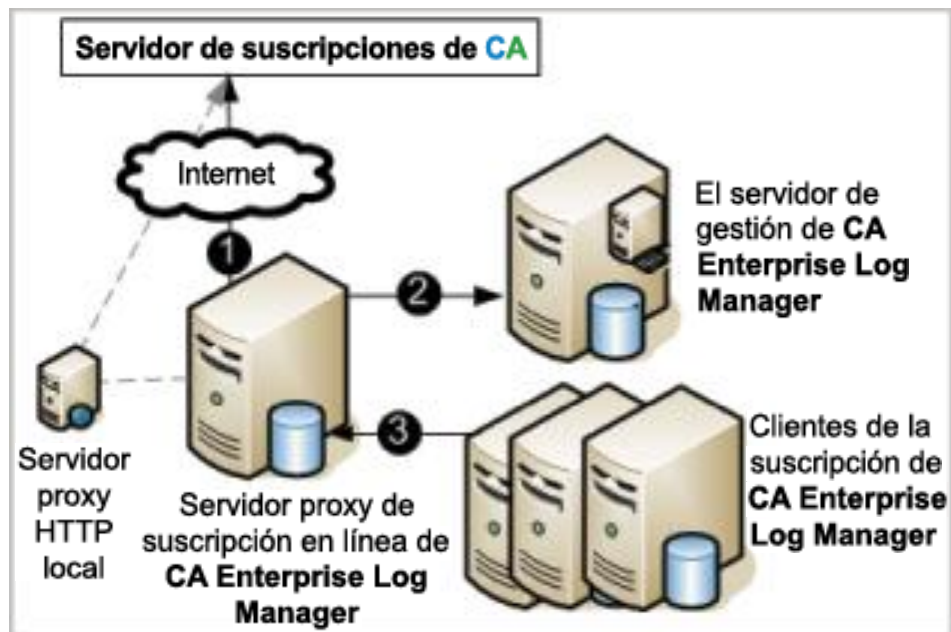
Servidor de suscripciones de CA

Internet

1

2

3

El servidor de gestión de CA Enterprise Log Manager

Servidor proxy HTTP local

Servidor proxy de suscripción en línea de CA Enterprise Log Manager

Clientes de la suscripción de CA Enterprise Log Manager